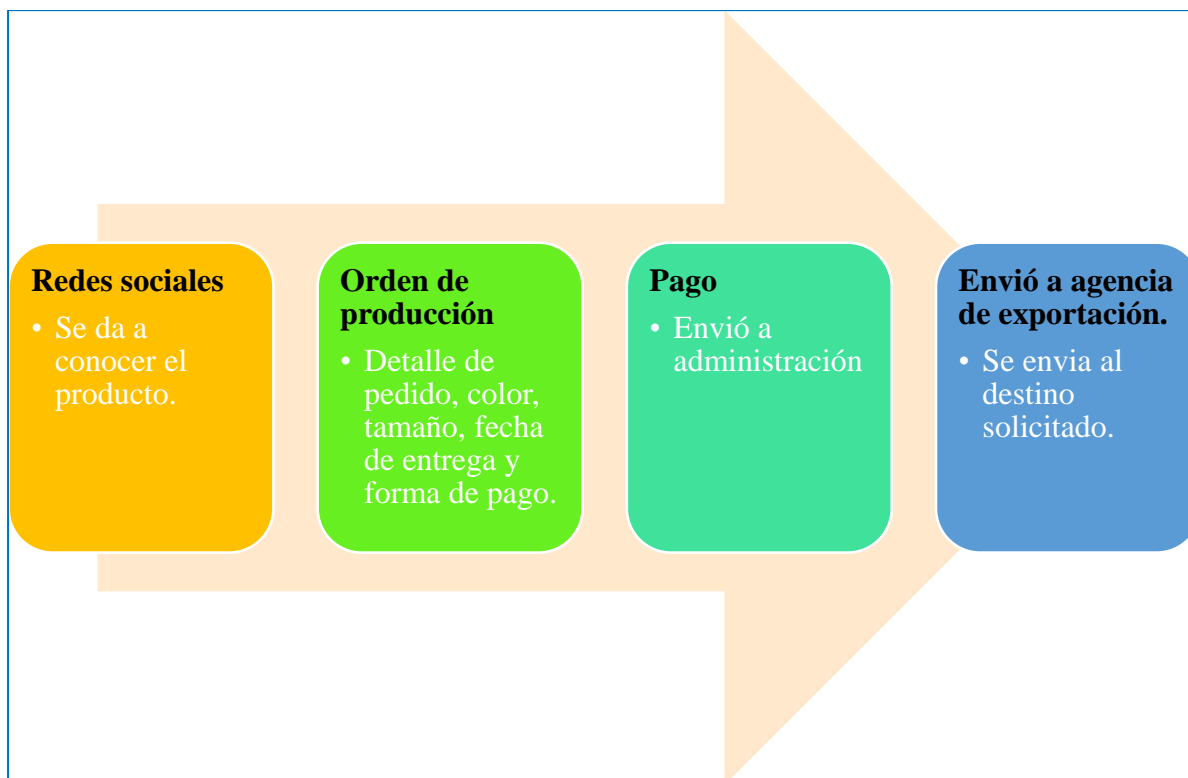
Redes sociales

• Se da a conocer el producto.

Orden de producción

• Detalle de pedido, color, tamaño, fecha de entrega y forma de pago.

Pago

• Envió a administración

Envió a agencia de exportación.

• Se envia al destino solicitado.